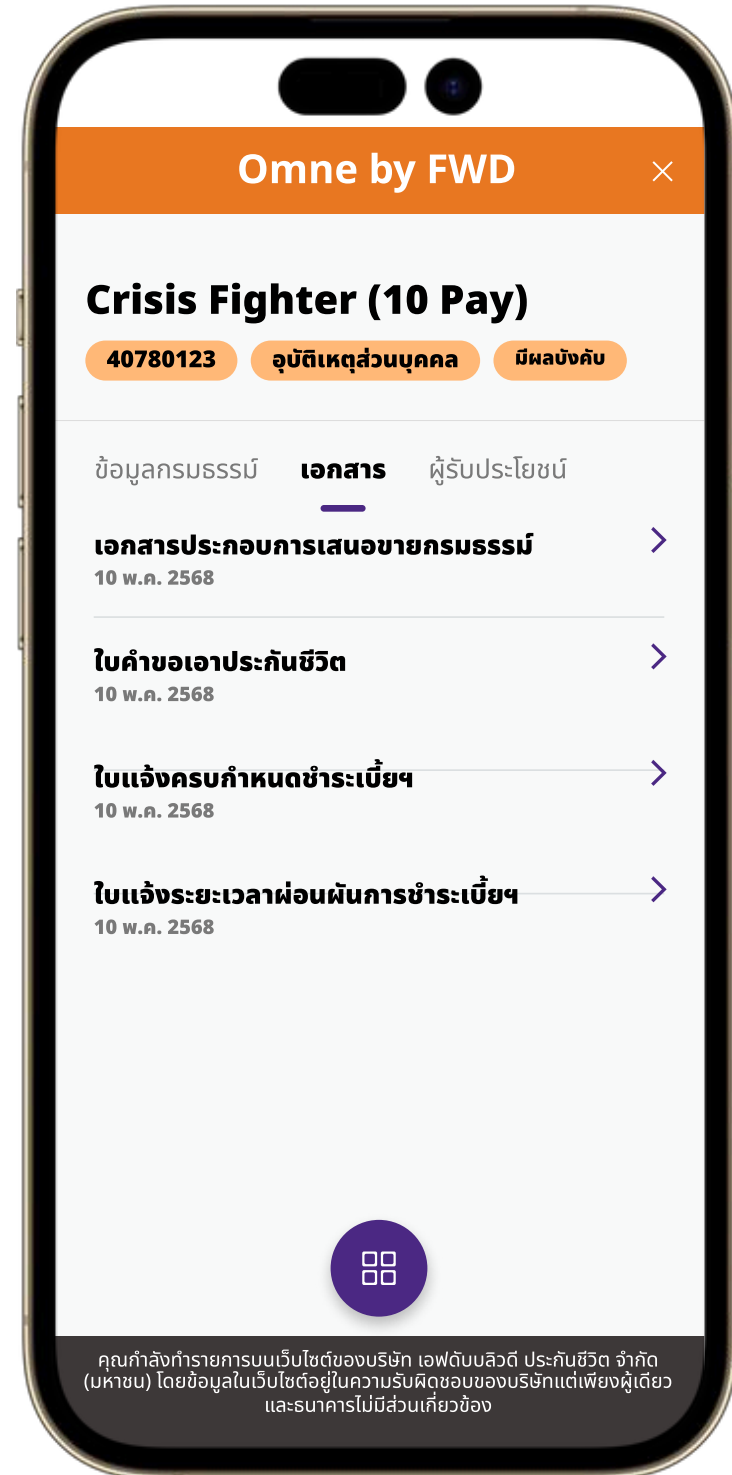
Omne by FWD

Crisis Fighter (10 Pay)

40780123 อุบัติเหตุส่วนบุคคล มีผลบังคับ

ข้อมูลกรมธรรม์ เอกสาร ผู้รับประโยชน์

เอกสารประกอบการเสนอขายกรมธรรม์
10 พ.ค. 2568

ใบคำขอเอาประกันชีวิต
10 พ.ค. 2568

ใบแจ้งครบกำหนดชำระเบี้ยฯ
10 พ.ค. 2568

ใบแจ้งระยะเวลาผ่อนผันการชำระเบี้ยฯ
10 พ.ค. 2568

คุณกำลังทำรายการบนเว็บไซต์ของบริษัท เอฟดับบลิวดี ประกันชีวิต จำกัด (มหาชน) โดยข้อมูลในเว็บไซต์อยู่ในความรับผิดชอบของบริษัทแต่เพียงผู้เดียว และธนาคารไม่มีส่วนเกี่ยวข้อง